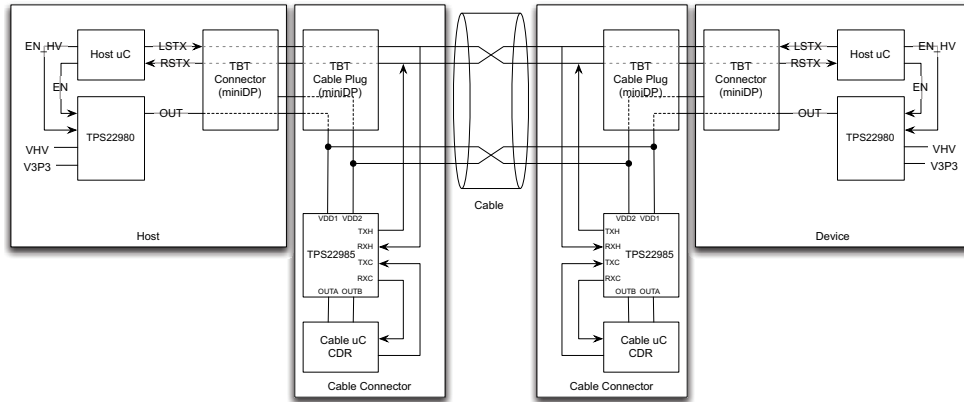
EN_HV
Host uC
LSTX
RSTX
EN
TPS22980
OUT
VHV
V3P3
TBT Connector (miniDP)
Host

TBT Cable Plug (miniDP)
VDD1 VDD2
TXH
RXH
TXC
RXC
TPS22985
OUTA OUTB
Cable uC CDR
Cable Connector

Cable

TBT Cable Plug (miniDP)
VDD2 VDD1
TXH
RXH
TXC
RXC
TPS22985
OUTB OUTA
Cable uC CDR
Cable Connector

TBT Connector (miniDP)
LSTX
RSTX
Host uC
EN_HV
EN
OUT
TPS22980
VHV
V3P3
Device